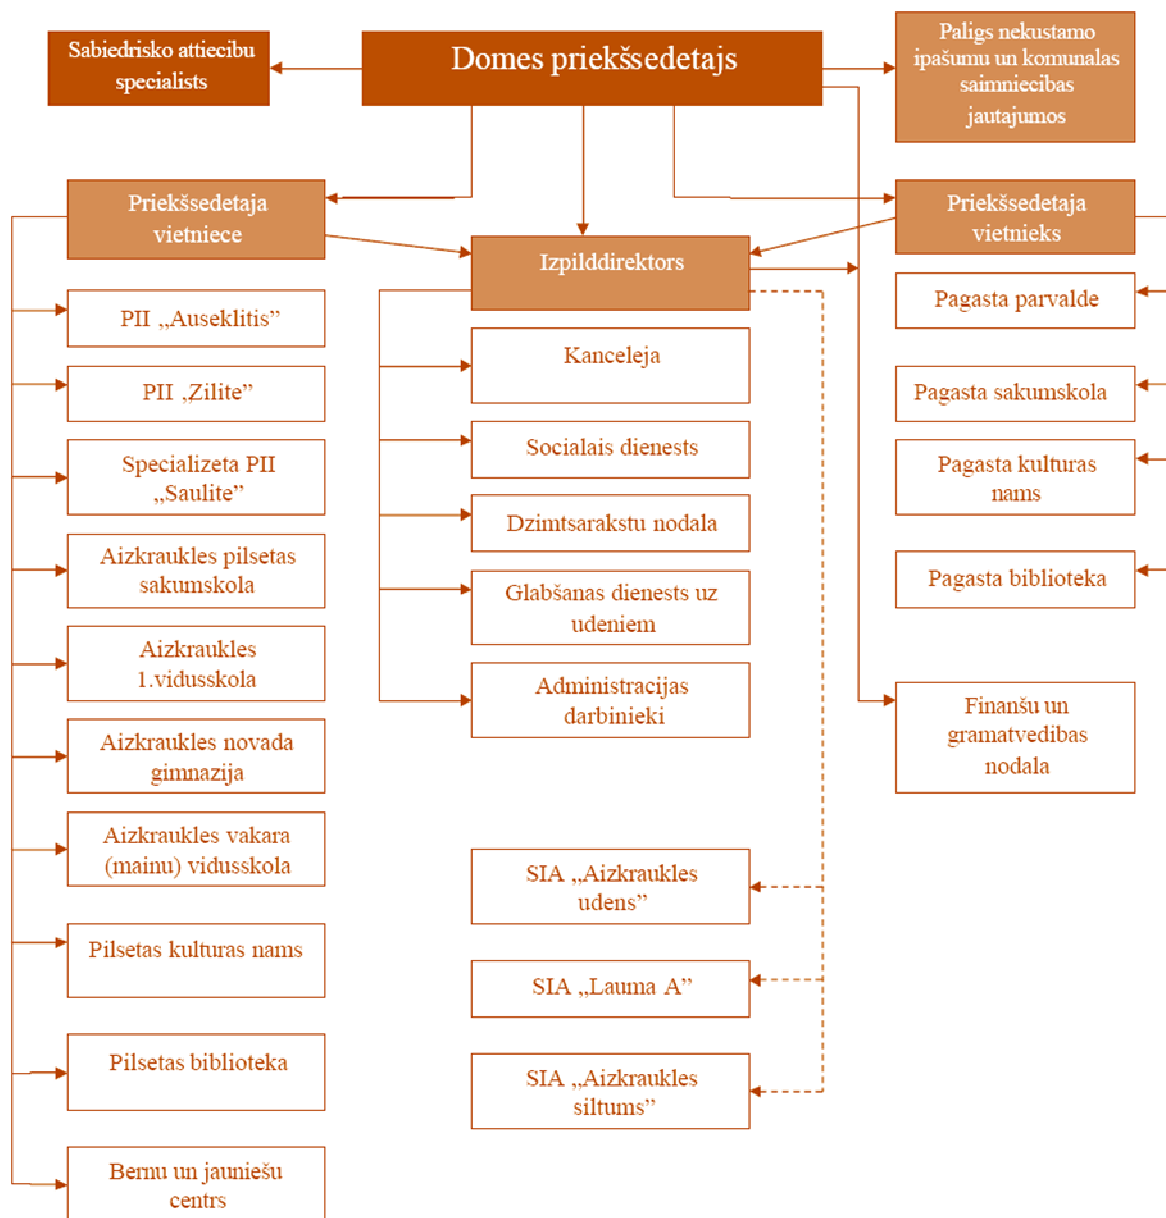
Sabiedrisko attiecibu specialists

Domes priekšsedetajs

Paligs nekustamo ipašumu un komunalas saimniecibas jautajumos

Priekšsedetaja vietniece

Izpilddirektors

Priekšsedetaja vietnieks

PII „Auseklitis”

PII „Zilite”

Specializeta PII „Saulite”

Aizkraukles pilsetas sakumskola

Aizkraukles 1.vidusskola

Aizkraukles novada gimnazija

Aizkraukles vakara (mainu) vidusskola

Pilsetas kulturas nams

Pilsetas biblioteka

Bernu un jauniešu centrs

Kanceleja

Socialais dienests

Dzimtsarakstu nodala

Glabšanas dienests uz udeniem

Administracijas darbinieki

SIA „Aizkraukles udens”

SIA „Lauma A”

SIA „Aizkraukles siltums”

Pagasta parvalde

Pagasta sakumskola

Pagasta kulturas nams

Pagasta biblioteka

Finanšu un gramatvedibas nodala